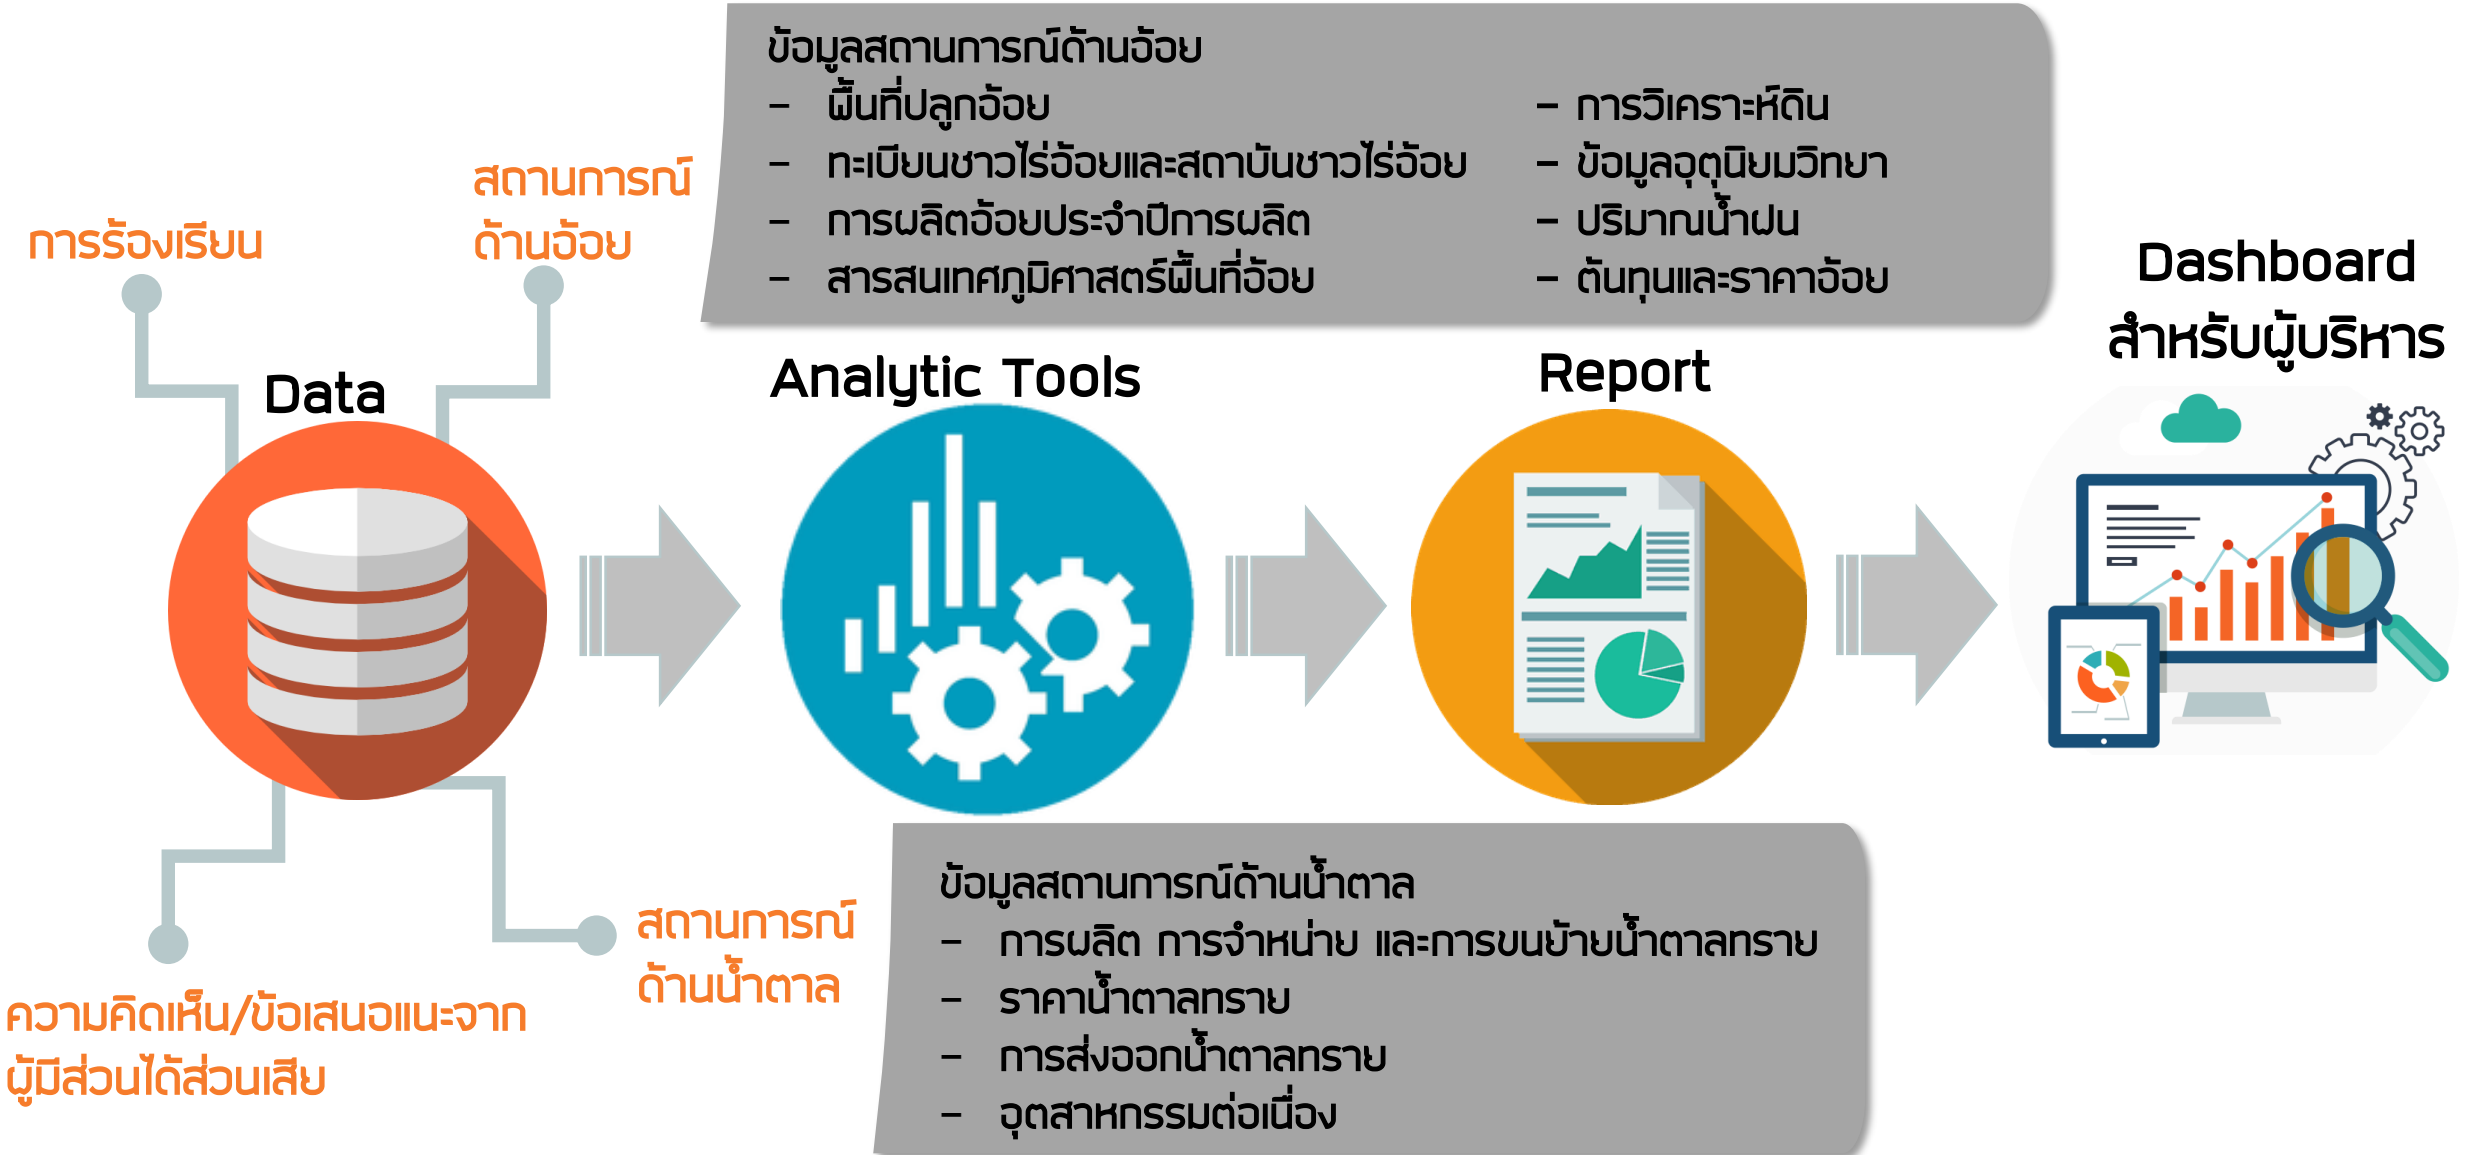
ข้อมูลสถานการณ์ด้านอ้อย
– พื้นที่ปลูกอ้อย
– ทะเบียนชาวไร่อ้อยและสถาบันชาวไร่อ้อย
– การผลิตอ้อยประจำปีการผลิต
– สารสนเทศภูมิศาสตร์พื้นที่อ้อย
– การวิเคราะห์ดิน
– ข้อมูลอุตุนิยมวิทยา
– ปริมาณน้ำฝน
– ต้นทุนและราคาอ้อย

การร้องเรียน

สถานการณ์ ด้านอ้อย

Data

Analytic Tools

Report

Dashboard สำหรับผู้บริหาร

ความคิดเห็น/ข้อเสนอแนะจาก ผู้มีส่วนได้ส่วนเสีย

สถานการณ์ ด้านน้ำตาล

ข้อมูลสถานการณ์ด้านน้ำตาล
– การผลิต การจำหน่าย และการขนย้ายน้ำตาลทราย
– ราคาน้ำตาลทราย
– การส่งออกน้ำตาลทราย
– อุตสาหกรรมต่อเนื่อง